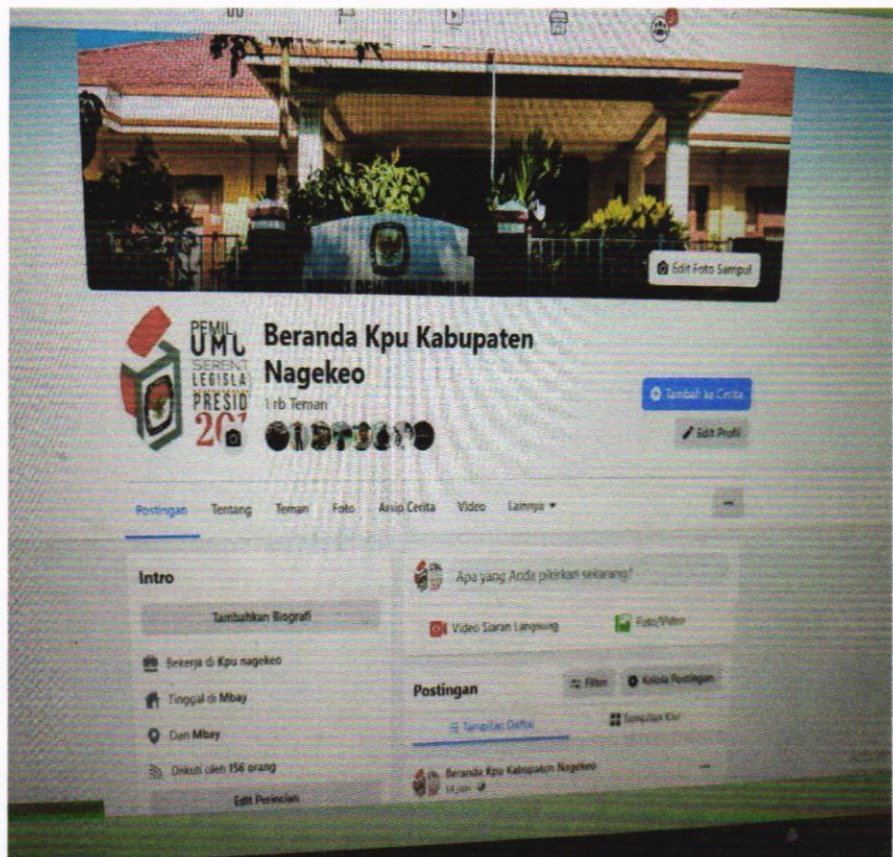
Edit Foto Sampul

PEMILU
SERENTAK
LEGISLATIF
PRESIDEN
201

Beranda Kpu Kabupaten Nagekeo
1 rb Teman

Tambah ke Cerita
Edit Profil

Postingan Tentang Teman Foto Arsip Cerita Video Lainnya ▾

Intro
Tambahkan Biografi
Bekerja di Kpu nagekeo
Tinggal di Mbay
Dari Mbay
Diikuti oleh 156 orang
Edit Perincian

Apa yang Anda pikirkan sekarang?
Video Siaran Langsung
Foto/Video

Postingan
Filter
Kelola Postingan
Tampilan Daftar
Tampilan Kisi

Beranda Kpu Kabupaten Nagekeo
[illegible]